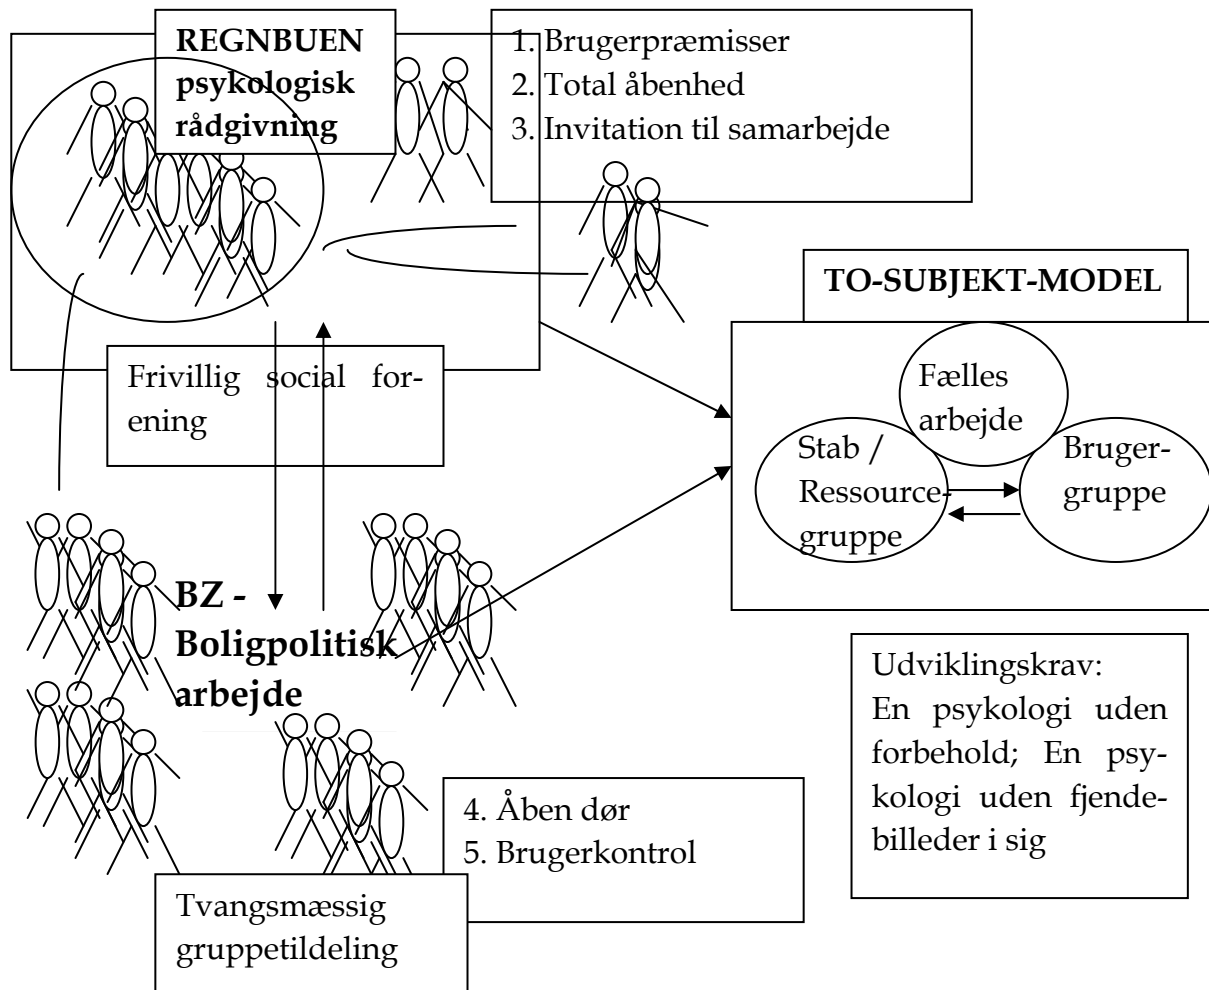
**REGNBUEN psykologisk rådgivning**

1. Brugerpræmisser
2. Total åbenhed
3. Invitation til samarbejde

**TO-SUBJEKT-MODEL**

Fælles arbejde

Stab / Ressourcegruppe

Brugergruppe

Frivillig social forening

**BZ - Boligpolitisk arbejde**

Udviklingskrav: En psykologi uden forbehold; En psykologi uden fjendebilleder i sig

4. Åben dør
5. Brugerkontrol

Tvangsmæssig gruppetildeling